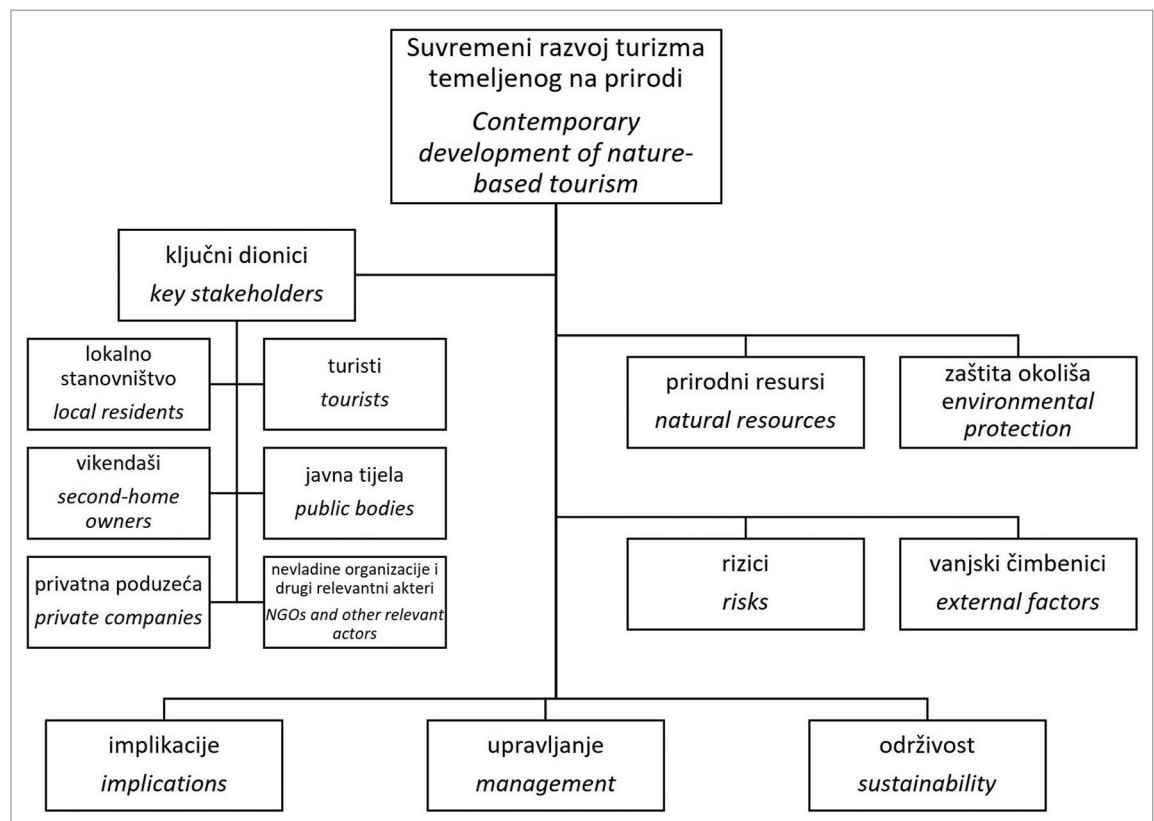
Suvremeni razvoj turizma temeljenog na prirodi
*Contemporary development of nature-based tourism*

ključni dionici
*key stakeholders*

lokalno stanovništvo
*local residents*

turisti
*tourists*

vikendaši
*second-home owners*

javna tijela
*public bodies*

privatna poduzeća
*private companies*

nevladine organizacije i drugi relevantni akteri
*NGOs and other relevant actors*

prirodni resursi
*natural resources*

zaštita okoliša
*environmental protection*

rizici
*risks*

vanjski čimbenici
*external factors*

implikacije
*implications*

upravljanje
*management*

održivost
*sustainability*